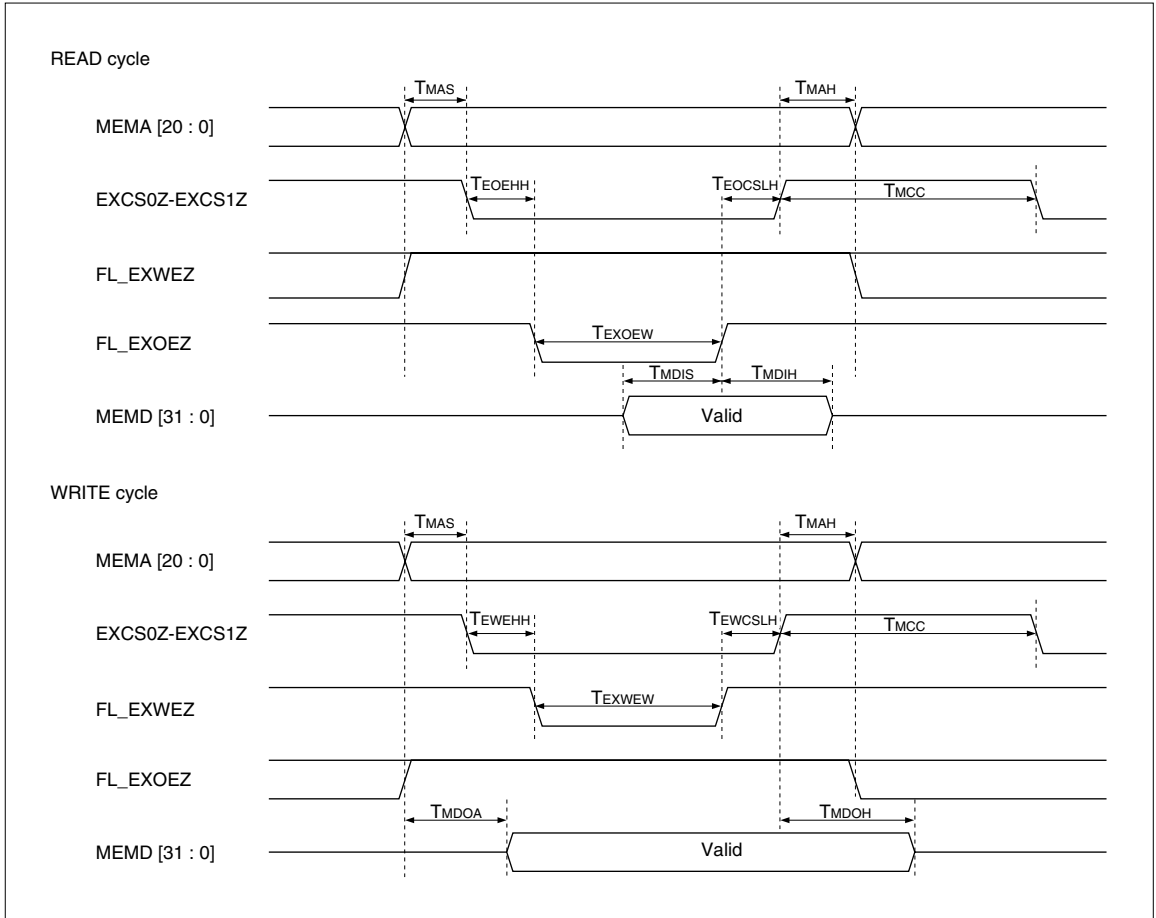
READ cycle

TMAS

TMAH

MEMA [20 : 0]

TEOEHH

TEOCSLH

TMCC

EXCS0Z-EXCS1Z

FL_EXWEZ

TEXOEW

FL_EXOEZ

TMDIS

TMDIH

MEMD [31 : 0]

Valid

WRITE cycle

TMAS

TMAH

MEMA [20 : 0]

TEWEHH

TEWCSLH

TMCC

EXCS0Z-EXCS1Z

TEXWEW

FL_EXWEZ

FL_EXOEZ

TMDOA

TMDOH

MEMD [31 : 0]

Valid